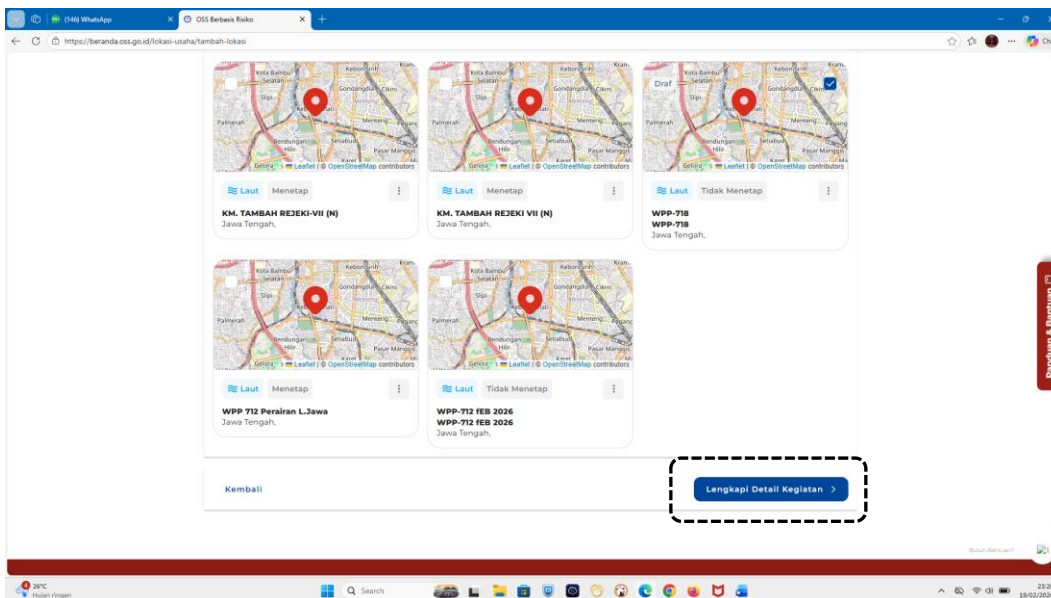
(146) WhatsApp
OSS Berbasis Risiko
https://beranda.oss.go.id/lokasi-usaha/tambah-lokasi

Leaflet | © OpenStreetMap contributors
Laut Menetap
KM. TAMBAH REJEKI-VII (N)
Jawa Tengah,

Leaflet | © OpenStreetMap contributors
Laut Menetap
KM. TAMBAH REJEKI VII (N)
Jawa Tengah,

Leaflet | © OpenStreetMap contributors
Laut Tidak Menetap
WPP-718
WPP-718
Jawa Tengah,

Leaflet | © OpenStreetMap contributors
Laut Menetap
WPP 712 Perairan L.Jawa
Jawa Tengah,

Leaflet | © OpenStreetMap contributors
Laut Tidak Menetap
WPP-712 FEB 2026
WPP-712 FEB 2026
Jawa Tengah,

Kembali
Lengkapi Detail Kegiatan >

Panduan & Bantuan
Butuh Bantuan?

26°C
Hujan ringan
Search
23:2
19/02/202